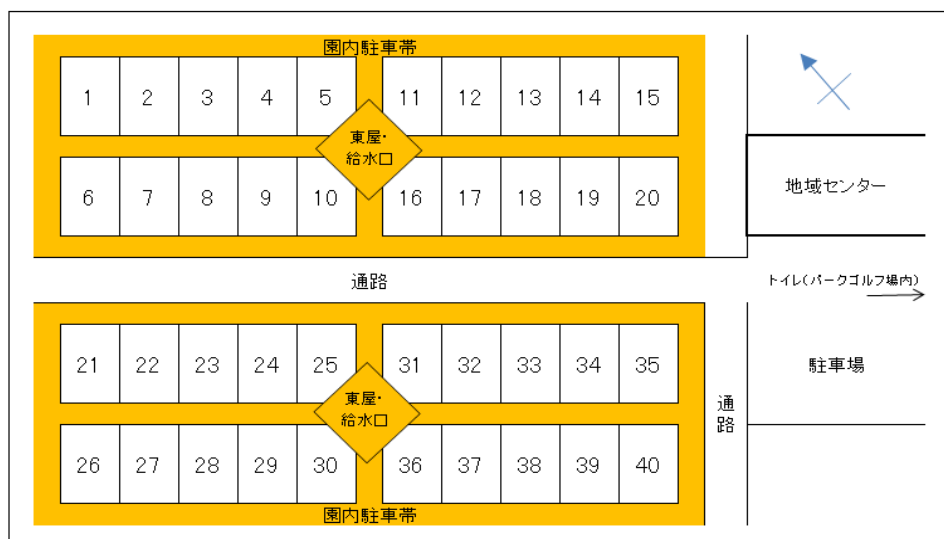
園内駐車帯

1 2 3 4 5 11 12 13 14 15

東屋・
給水口

6 7 8 9 10 16 17 18 19 20

地域センター

通路

トイレ(パークゴルフ場内)

21 22 23 24 25 31 32 33 34 35

東屋・
給水口

26 27 28 29 30 36 37 38 39 40

駐車場

通路

園内駐車帯